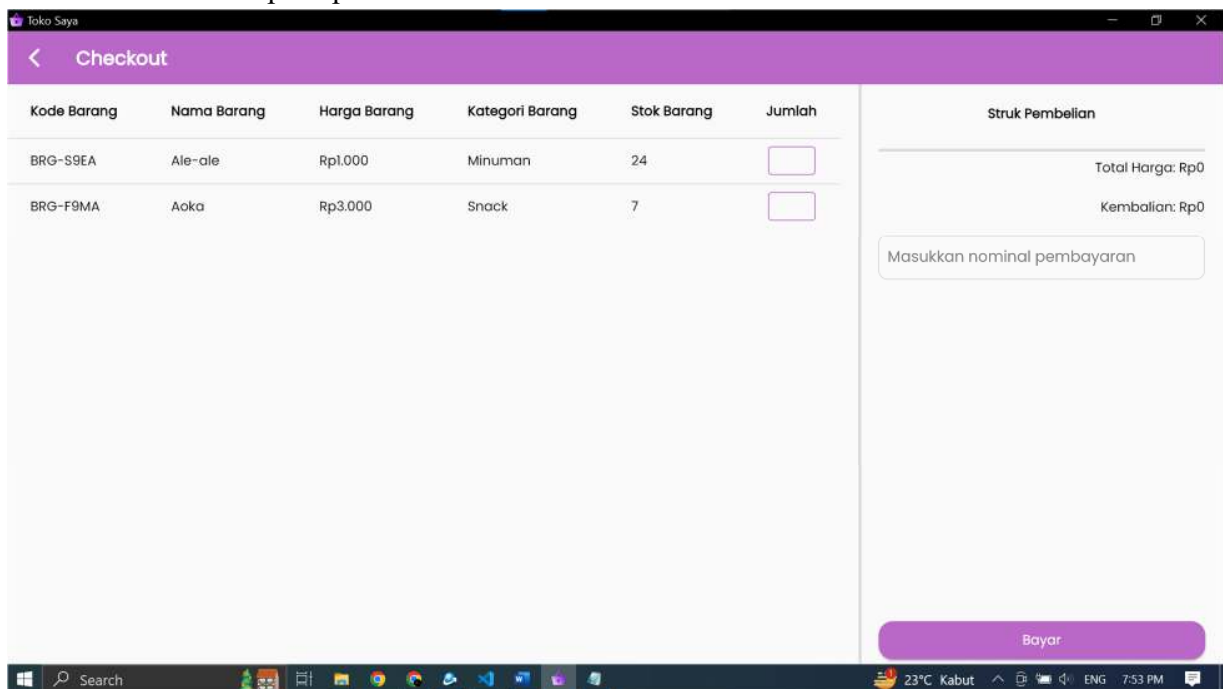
Toko Saya

Checkout

| Kode Barang | Nama Barang | Harga Barang | Kategori Barang | Stok Barang | Jumlah |
|---|---|---|---|---|---|
| BRG-S9EA | Ale-ale | Rp1.000 | Minuman | 24 | |
| BRG-F9MA | Aoka | Rp3.000 | Snack | 7 | |

Struk Pembelian

Total Harga: Rp0

Kembalian: Rp0

Masukkan nominal pembayaran

Bayar

Search

23°C Kabut ENG 7:53 PM